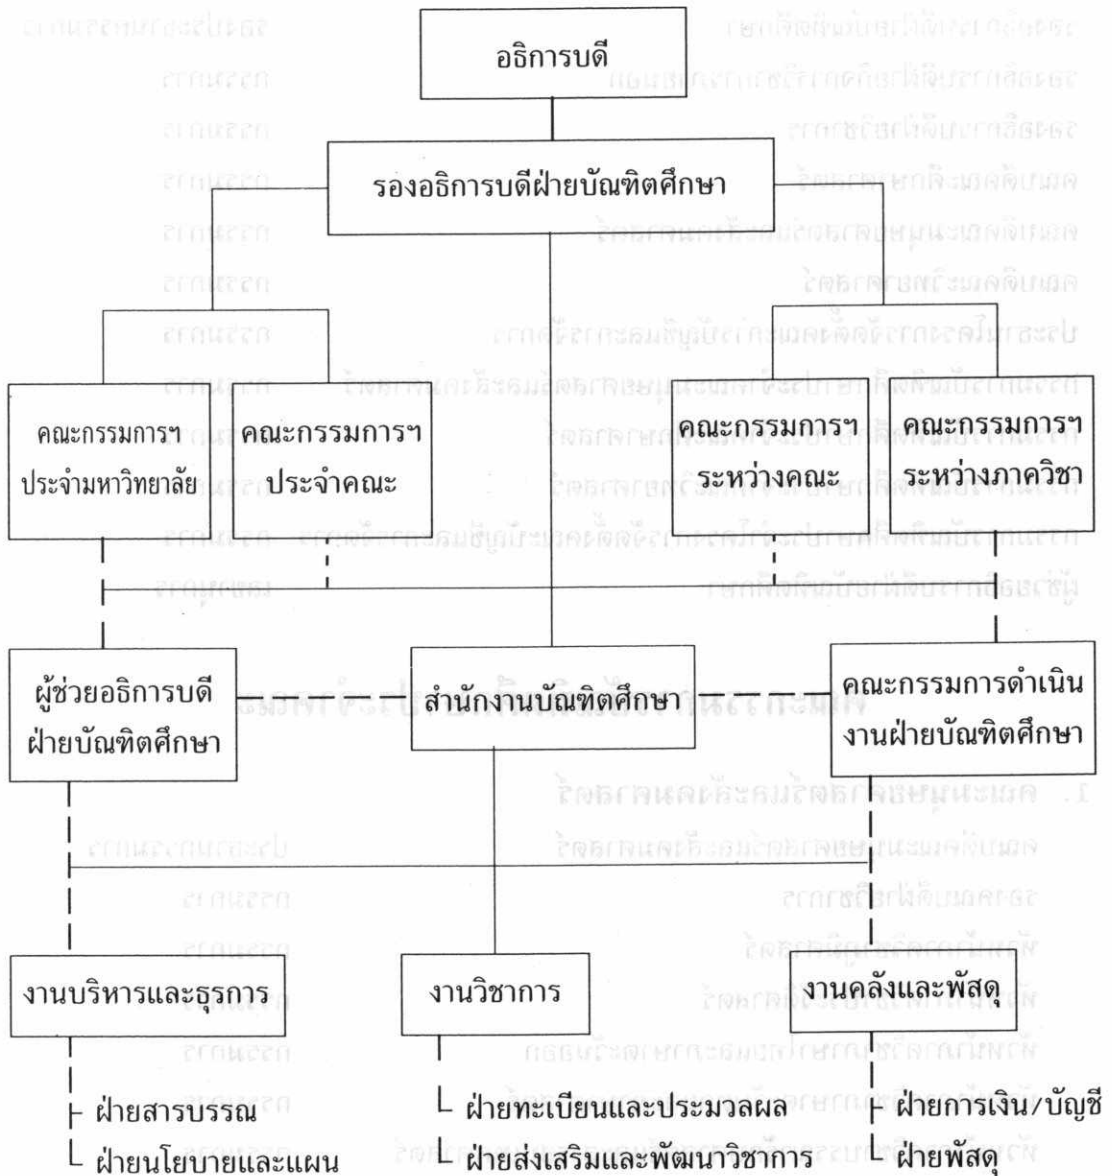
อธิการบดี

รองอธิการบดีฝ่ายบัณฑิตศึกษา

คณะกรรมการฯ ประจำมหาวิทยาลัย

คณะกรรมการฯ ประจำคณะ

คณะกรรมการฯ ระหว่างคณะ

คณะกรรมการฯ ระหว่างภาควิชา

ผู้ช่วยอธิการบดี ฝ่ายบัณฑิตศึกษา

สำนักงานบัณฑิตศึกษา

คณะกรรมการดำเนินงานฝ่ายบัณฑิตศึกษา

งานบริหารและธุรการ

งานวิชาการ

งานคลังและพัสดุ

ฝ่ายสารบรรณ

ฝ่ายนโยบายและแผน

ฝ่ายทะเบียนและประมวลผล

ฝ่ายส่งเสริมและพัฒนาวิชาการ

ฝ่ายการเงิน/บัญชี

ฝ่ายพัสดุ